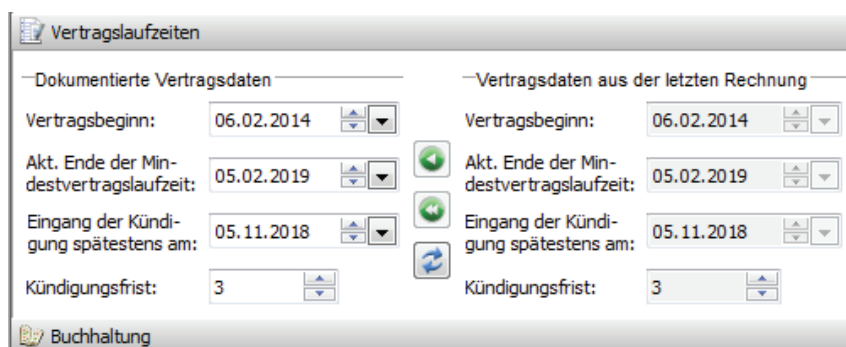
Vertragslaufzeiten

Dokumentierte Vertragsdaten

Vertragsbeginn: 06.02.2014

Akt. Ende der Mindestvertragslaufzeit: 05.02.2019

Eingang der Kündigung spätestens am: 05.11.2018

Kündigungsfrist: 3

Vertragsdaten aus der letzten Rechnung

Vertragsbeginn: 06.02.2014

Akt. Ende der Mindestvertragslaufzeit: 05.02.2019

Eingang der Kündigung spätestens am: 05.11.2018

Kündigungsfrist: 3

Buchhaltung